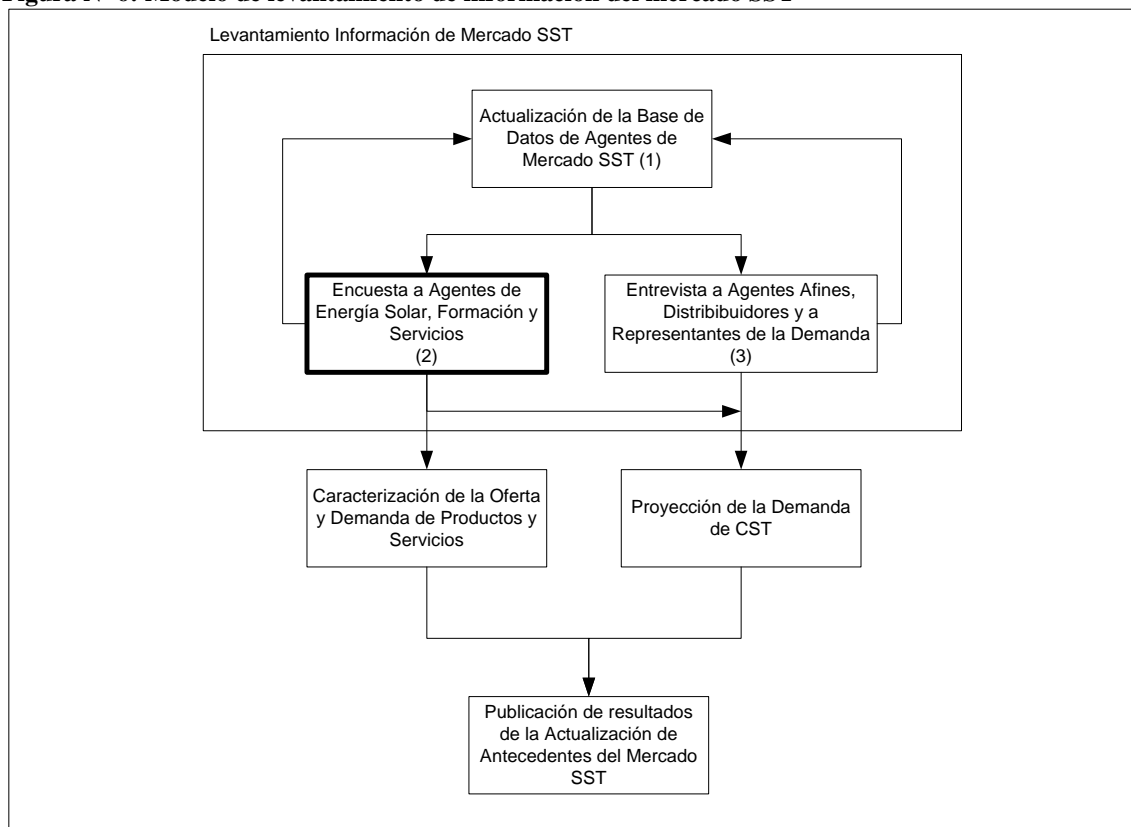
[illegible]

Levantamiento Información de Mercado SST

Actualización de la Base de Datos de Agentes de Mercado SST (1)

Encuesta a Agentes de Energía Solar, Formación y Servicios (2)

Entrevista a Agentes Afines, Distribuidores y a Representantes de la Demanda (3)

Caracterización de la Oferta y Demanda de Productos y Servicios

Proyección de la Demanda de CST

Publicación de resultados de la Actualización de Antecedentes del Mercado SST